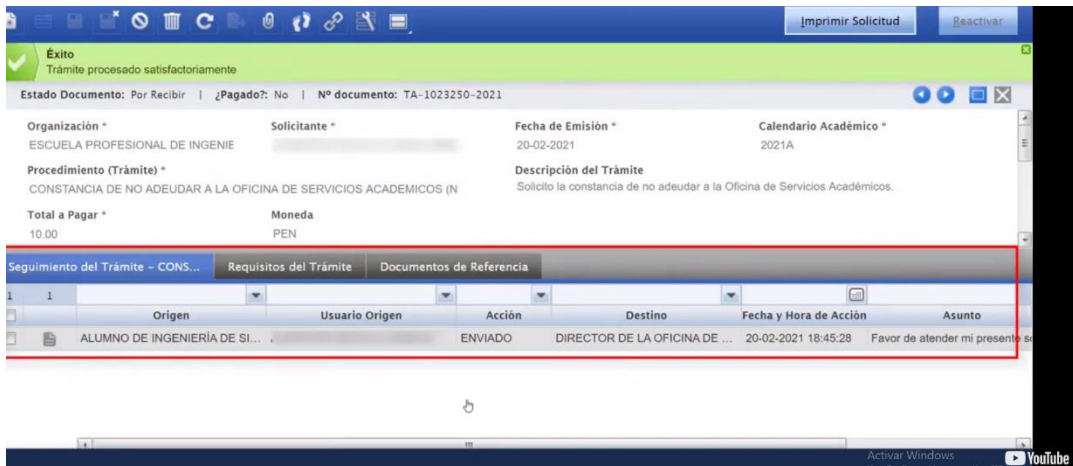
Imprimir Solicitud Reactivar

Éxito
Trámite procesado satisfactoriamente

Estado Documento: Por Recibir | ¿Pagado?: No | Nº documento: TA-1023250-2021

Organización *
ESCUELA PROFESIONAL DE INGENIE

Solicitante *
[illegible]

Fecha de Emisión *
20-02-2021

Calendario Académico *
2021A

Procedimiento (Trámite) *
CONSTANCIA DE NO ADEUDAR A LA OFICINA DE SERVICIOS ACADEMICOS (N

Descripción del Trámite
Solicito la constancia de no adeudar a la Oficina de Servicios Académicos.

Total a Pagar *
10.00

Moneda
PEN

Seguimiento del Trámite - CONS... | Requisitos del Trámite | Documentos de Referencia

1 1

| | Origen | Usuario Origen | Acción | Destino | Fecha y Hora de Acción | Asunto |
|---|---|---|---|---|---|---|
| | ALUMNO DE INGENIERÍA DE SI... | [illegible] | ENVIADO | DIRECTOR DE LA OFICINA DE ... | 20-02-2021 18:45:28 | Favor de atender mi presente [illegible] |

Activar Windows

YouTube